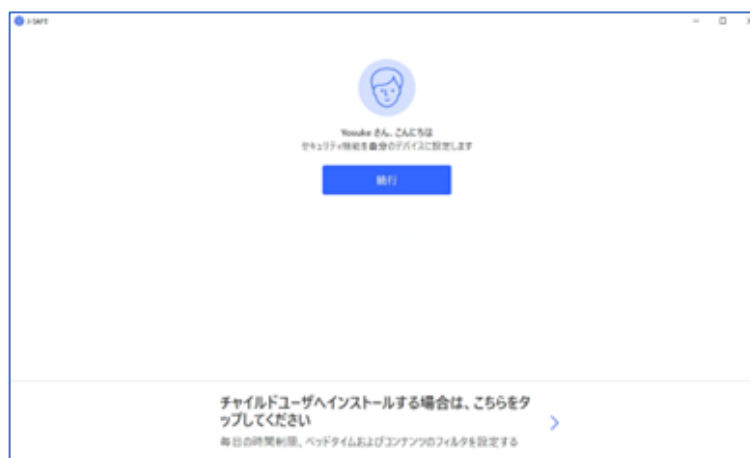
i-SAFE

Yosuke さん、こんにちは
セキュリティ機能を自分のデバイスに設定します

続行

チャイルドユーザヘインストールする場合は、こちらをタップしてください
毎日の時間制限、ベッドタイムおよびコンテンツのフィルタを設定する